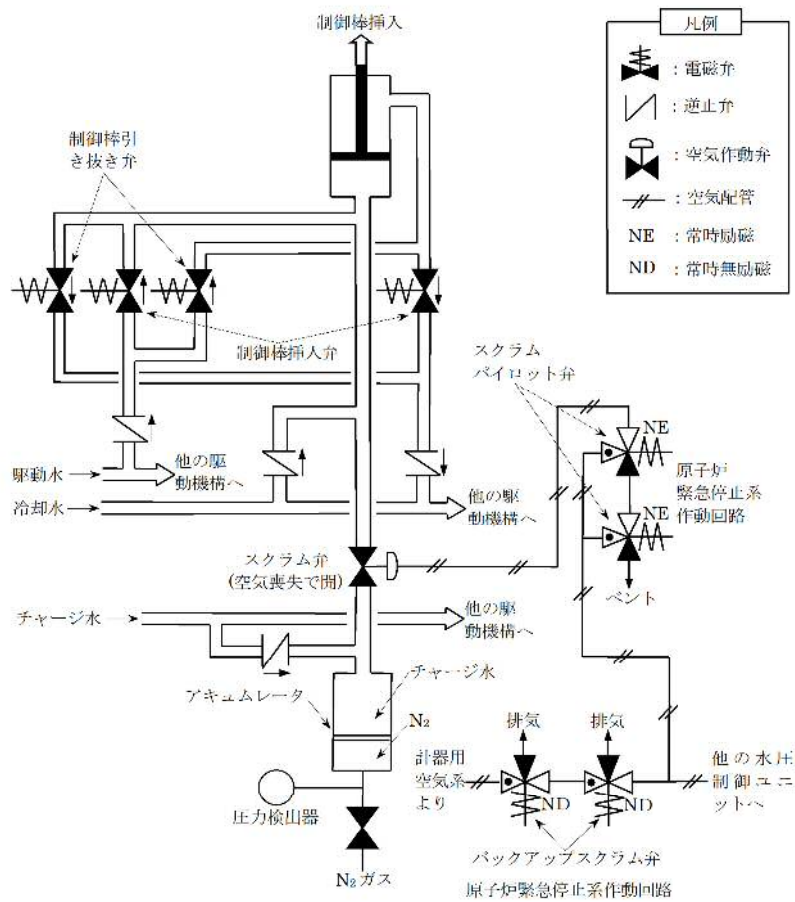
制御棒挿入

凡例
：電磁弁
：逆止弁
：空気作動弁
：空気配管
NE ：常時励磁
ND ：常時無励磁

制御棒引き抜き弁

制御棒挿入弁

スクラムパイロット弁

NE

原子炉緊急停止系作動回路

NE

駆動水

他の駆動機構へ

冷却水

他の駆動機構へ

スクラム弁
（空気喪失で開）

ベント

チャージ水

他の駆動機構へ

チャージ水

アキュムレータ

$N_2$

排気

排気

計器用空気系より

他の水圧制御ユニットへ

ND

ND

圧力検出器

バックアップスクラム弁

原子炉緊急停止系作動回路

$N_2$ガス